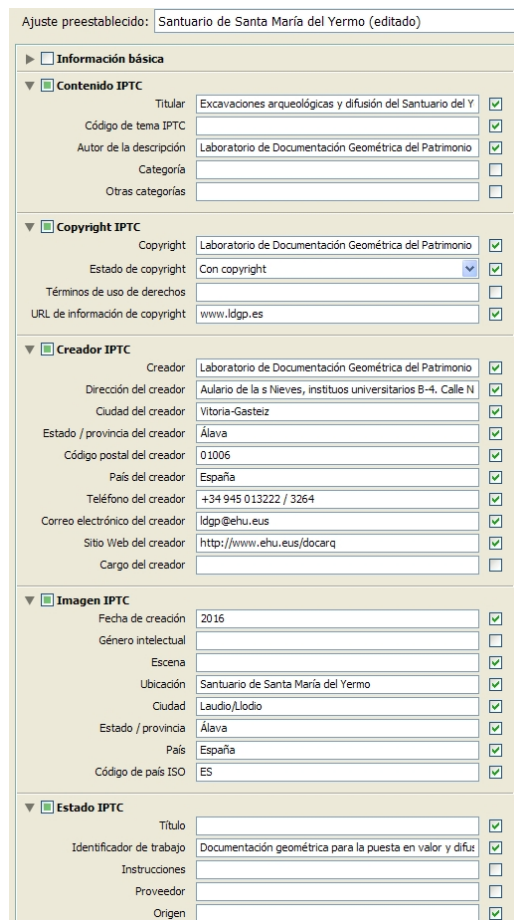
Ajuste preestablecido: Santuario de Santa María del Yermo (editado)

Información básica

Contenido IPTC

| | |
|---|---|
| Titular | Excavaciones arqueológicas y difusión del Santuario del Y |
| Código de tema IPTC | |
| Autor de la descripción | Laboratorio de Documentación Geométrica del Patrimonio |
| Categoría | |
| Otras categorías | |

Copyright IPTC

| | |
|---|---|
| Copyright | Laboratorio de Documentación Geométrica del Patrimonio |
| Estado de copyright | Con copyright |
| Términos de uso de derechos | |
| URL de información de copyright | www.ldgp.es |

Creador IPTC

| | |
|---|---|
| Creador | Laboratorio de Documentación Geométrica del Patrimonio |
| Dirección del creador | Aulario de la s Nieves, instituos universitarios B-4. Calle N |
| Ciudad del creador | Vitoria-Gasteiz |
| Estado / provincia del creador | Álava |
| Código postal del creador | 01006 |
| País del creador | España |
| Teléfono del creador | +34 945 013222 / 3264 |
| Correo electrónico del creador | ldgp@ehu.eus |
| Sitio Web del creador | http://www.ehu.eus/docarq |
| Cargo del creador | |

Imagen IPTC

| | |
|---|---|
| Fecha de creación | 2016 |
| Género intelectual | |
| Escena | |
| Ubicación | Santuario de Santa María del Yermo |
| Ciudad | Laudio/Llodio |
| Estado / provincia | Álava |
| País | España |
| Código de país ISO | ES |

Estado IPTC

| | |
|---|---|
| Título | |
| Identificador de trabajo | Documentación geométrica para la puesta en valor y difus |
| Instrucciones | |
| Proveedor | |
| Origen | |